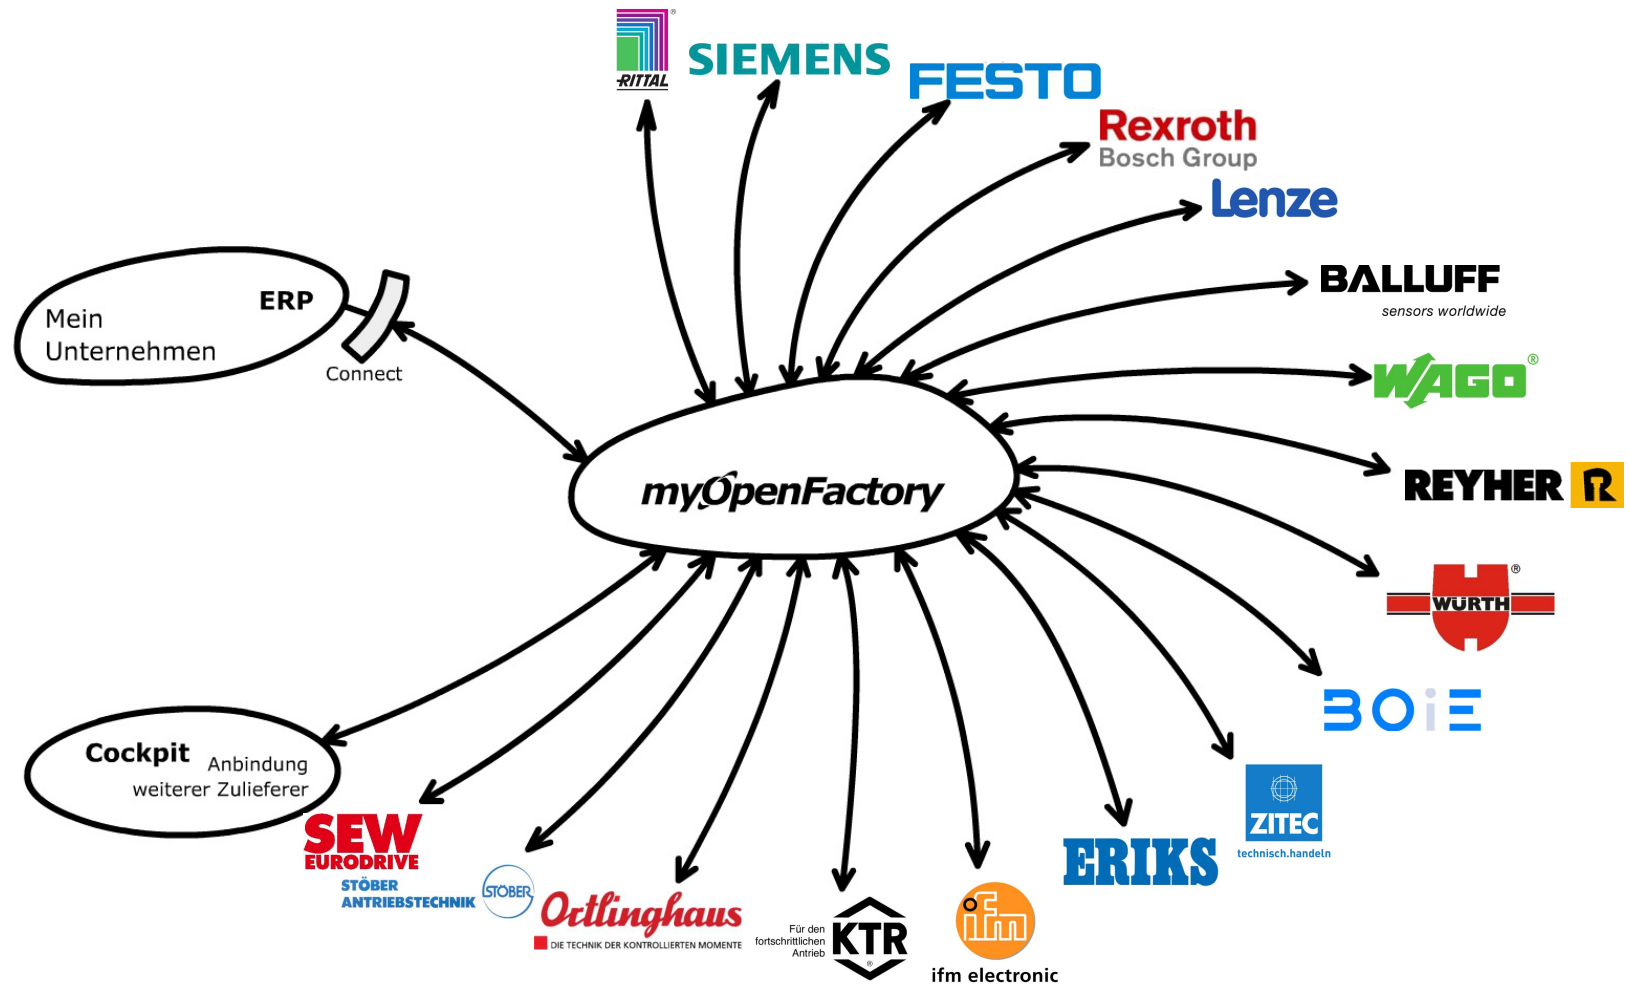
RITTAL

SIEMENS

FESTO

Rexroth
Bosch Group

Lenze

BALLUFF
sensors worldwide

WAGO

REYHER R

WÜRTH

BOIE

ZITEC
technisch.handeln

ERIKS

ifm
ifm electronic

Für den fortschrittlichen Antrieb
KTR

Ortlinghaus
DIE TECHNIK DER KONTROLLIERTEN MOMENTE

STÖBER
STÖBER ANTRIEBSTECHNIK

SEW EURODRIVE

Cockpit Anbindung weiterer Zulieferer

Mein Unternehmen ERP

Connect

myOpenFactory